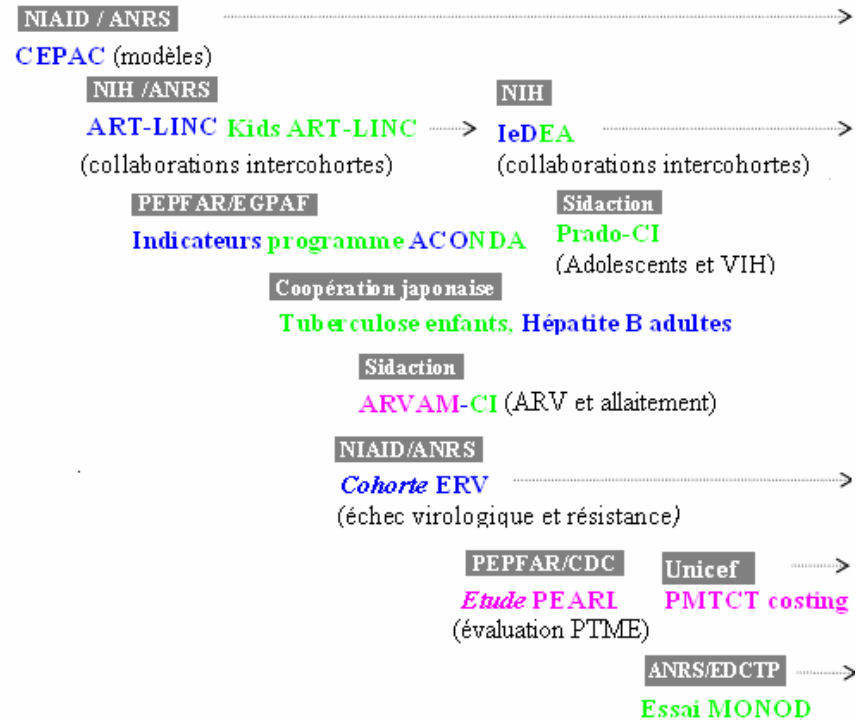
NIAID / ANRS

CEPAC (modèles)

NIH /ANRS

ART-LINC Kids ART-LINC

(collaborations intercohortes)

NIH

IeDEA

(collaborations intercohortes)

PEPFAR/EGPAF

Indicateurs programme ACONDA

Sidaction

Prado-CI

(Adolescents et VIH)

Coopération japonaise

Tuberculose enfants, Hépatite B adultes

Sidaction

ARVAM-CI (ARV et allaitement)

NIAID/ANRS

Cohorte ERV

(échec virologique et résistance)

PEPFAR/CDC

Etude PEARL

(évaluation PTME)

Unicef

PMTCT costing

ANRS/EDCTP

Essai MONOD